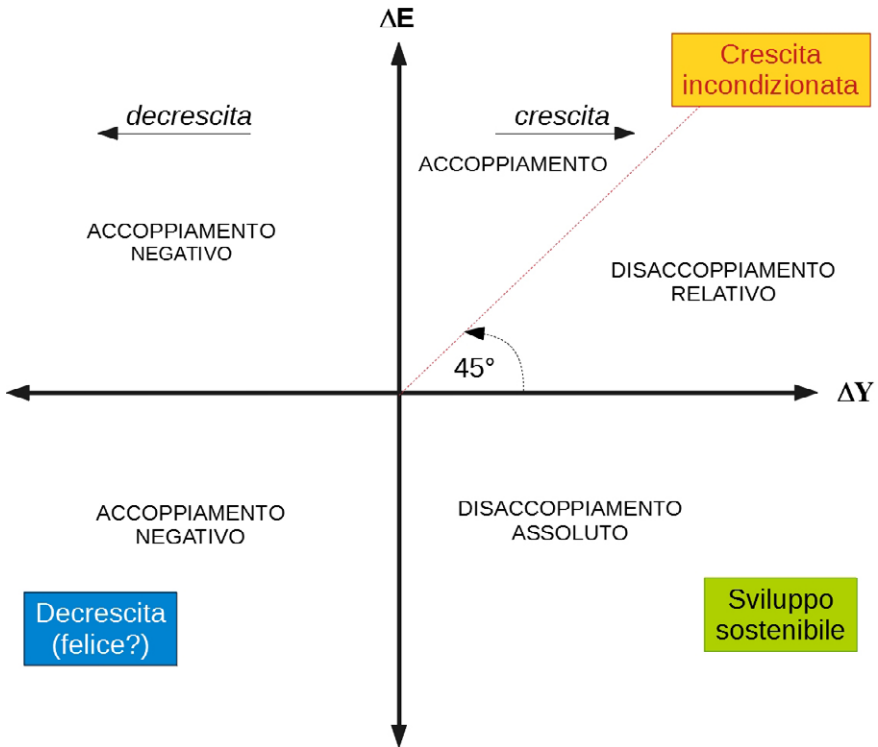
ΛE

Crescita incondizionata

decrescita

crescita

ACCOPPIAMENTO

ACCOPPIAMENTO NEGATIVO

DISACCOPPIAMENTO RELATIVO

45°

ΔY

ACCOPPIAMENTO NEGATIVO

DISACCOPPIAMENTO ASSOLUTO

Decrescita (felice?)

Sviluppo sostenibile